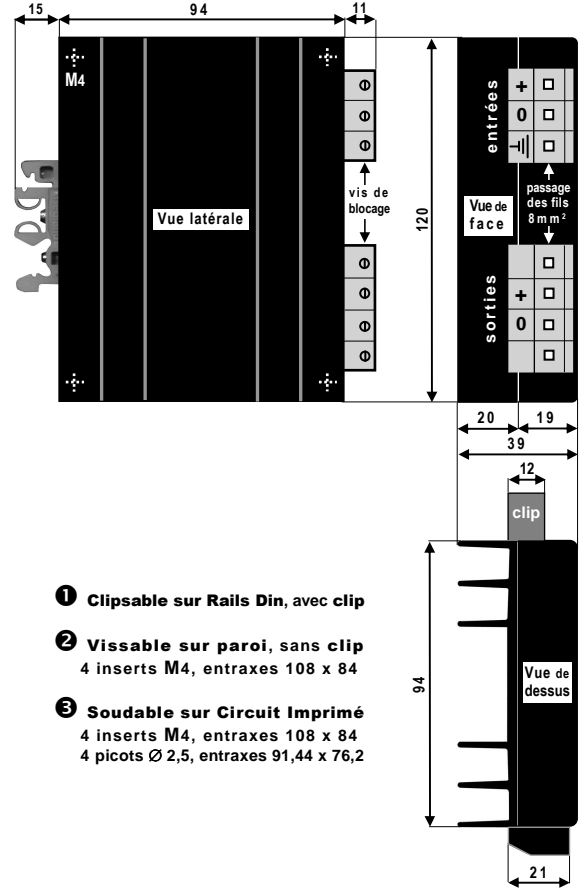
15
94
11
M4
Vue latérale
vis de blocage
120
Vue de face
entrées
+
0
passage des fils 8 mm²
sorties
+
0
20
19
39
12
clip
94
Vue de dessus
21

❶ Clipsable sur Rails Din, avec clip

❷ Vissable sur paroi, sans clip
4 inserts M4, entraxes 108 x 84

❸ Soudable sur Circuit Imprimé
4 inserts M4, entraxes 108 x 84
4 picots Ø 2,5, entraxes 91,44 x 76,2